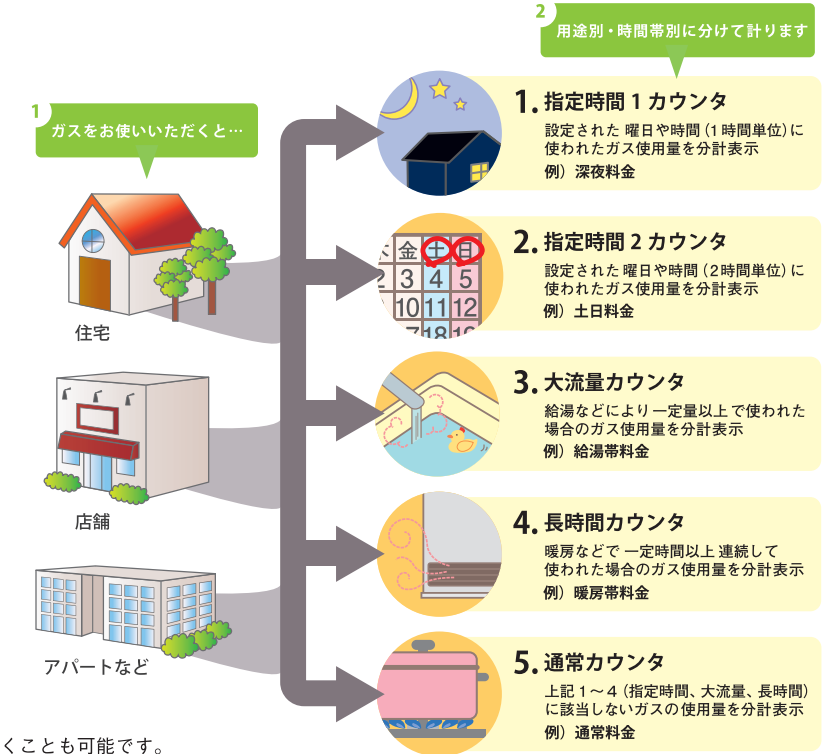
2
用途別・時間帯別に分けて計ります

1
ガスをお使いいただくと…

住宅

店舗

アパートなど

1. 指定時間 1 カウンタ
設定された 曜日や時間（1時間単位）に使われたガス使用量を分計表示
例）深夜料金

金 土 日
3 4 5
10 11 12
18

2. 指定時間 2 カウンタ
設定された 曜日や時間（2時間単位）に使われたガス使用量を分計表示
例）土日料金

3. 大流量カウンタ
給湯などにより 一定量以上 で使われた場合のガス使用量を分計表示
例）給湯帯料金

4. 長時間カウンタ
暖房などで 一定時間以上 連続して使われた場合のガス使用量を分計表示
例）暖房帯料金

5. 通常カウンタ
上記 1～4（指定時間、大流量、長時間）に該当しないガスの使用量を分計表示
例）通常料金

くことも可能です。